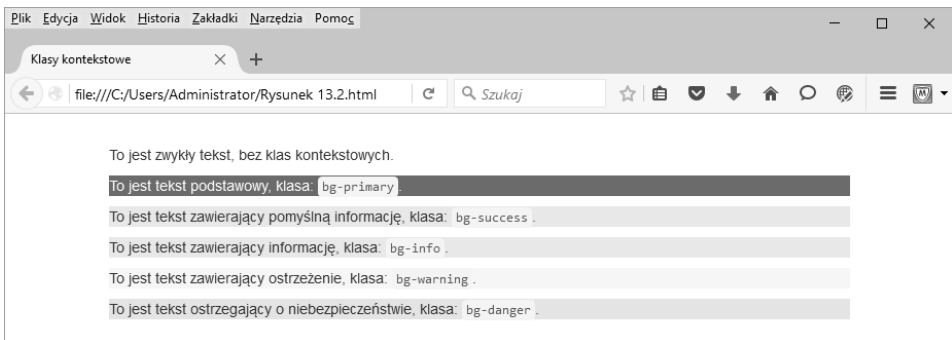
Plik Edycja Widok Historia Zakładki Narzędzia Pomoc

Klasy kontekstowe

file:///C:/Users/Administrator/Rysunek 13.2.html

Szukaj

To jest zwykły tekst, bez klas kontekstowych.

To jest tekst podstawowy, klasa: bg-primary .

To jest tekst zawierający pomyślną informację, klasa: bg-success .

To jest tekst zawierający informację, klasa: bg-info .

To jest tekst zawierający ostrzeżenie, klasa: bg-warning .

To jest tekst ostrzegający o niebezpieczeństwie, klasa: bg-danger .